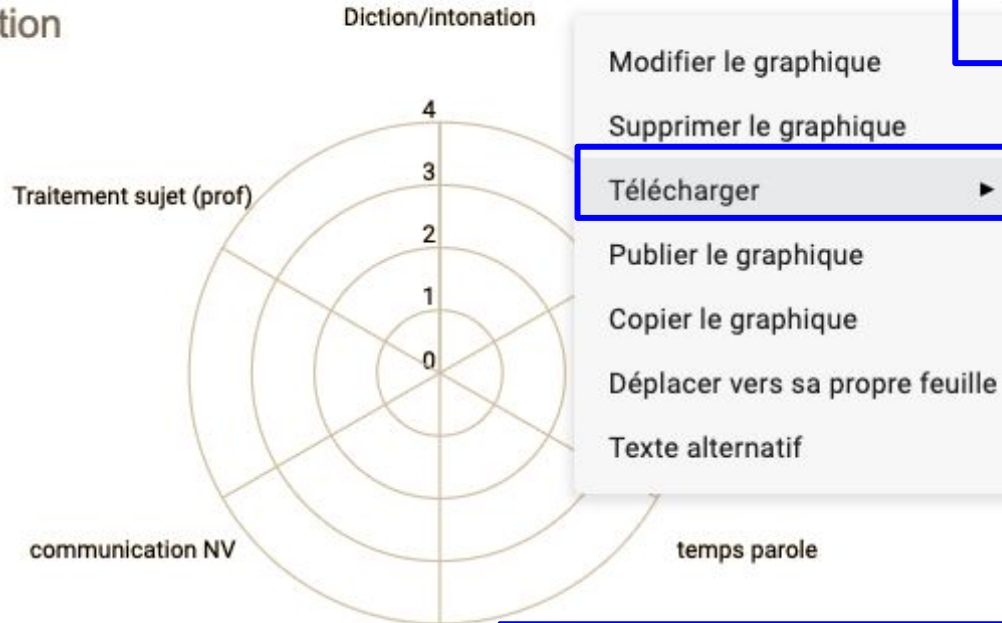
tion

Diction/intonation

4
3
2
1
0

Traitement sujet (prof)

communication NV

temps parole

Modifier le graphique
Supprimer le graphique
Télécharger ▸
Publier le graphique
Copier le graphique
Déplacer vers sa propre feuille
Texte alternatif